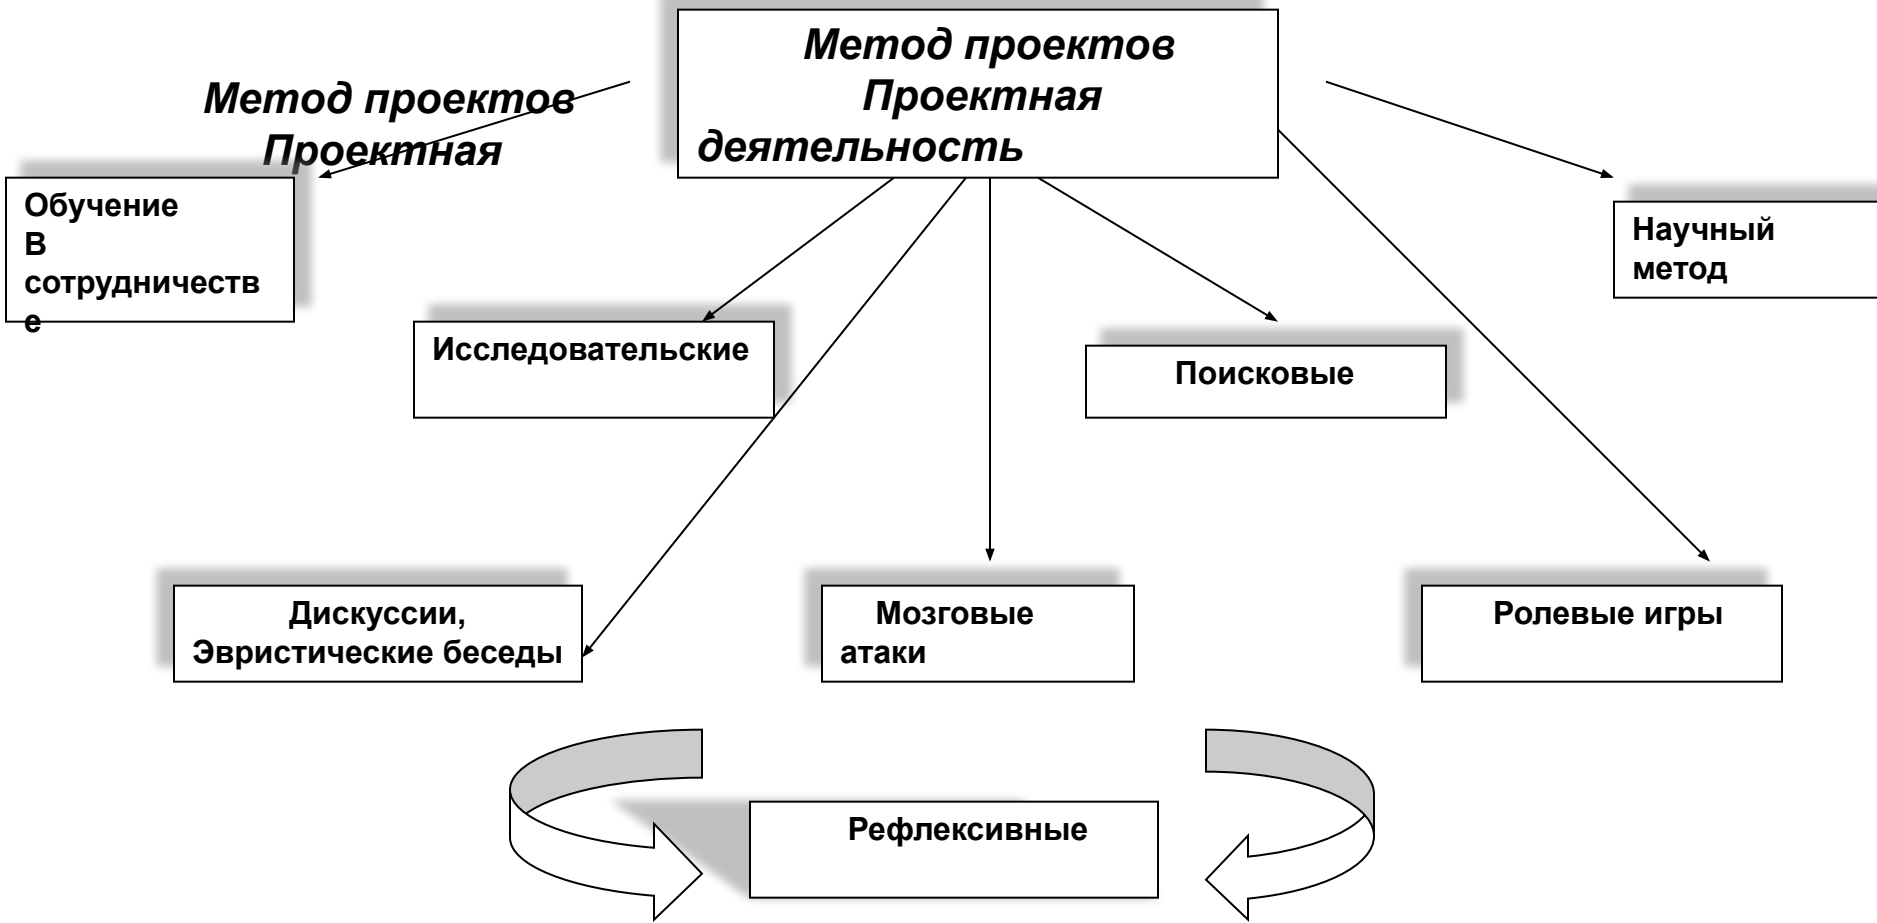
Метод проектов
Проектная деятельность

Метод проектов
Проектная

Обучение В сотрудничеств е

Научный метод

Исследовательские

Поисковые

Дискуссии, Эвристические беседы

Мозговые атаки

Ролевые игры

Рефлексивные